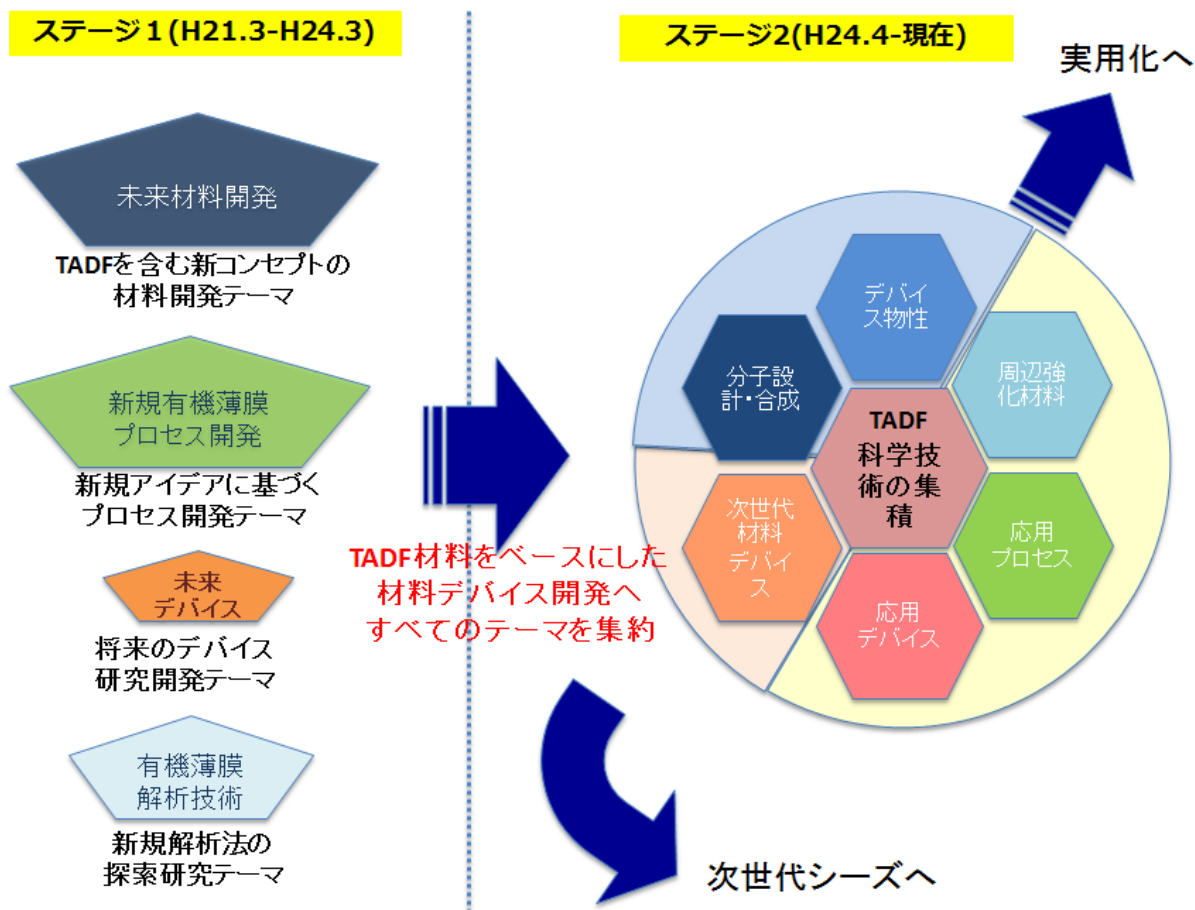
ステージ１(H21.3-H24.3)

未来材料開発

TADFを含む新コンセプトの材料開発テーマ

新規有機薄膜プロセス開発

新規アイデアに基づくプロセス開発テーマ

未来デバイス

将来のデバイス研究開発テーマ

有機薄膜解析技術

新規解析法の探索研究テーマ

TADF材料をベースにした材料デバイス開発へすべてのテーマを集約

ステージ2(H24.4-現在)

実用化へ

デバイス物性

分子設計・合成

周辺強化材料

TADF 科学技術の集積

次世代材料デバイス

応用プロセス

応用デバイス

次世代シーズへ